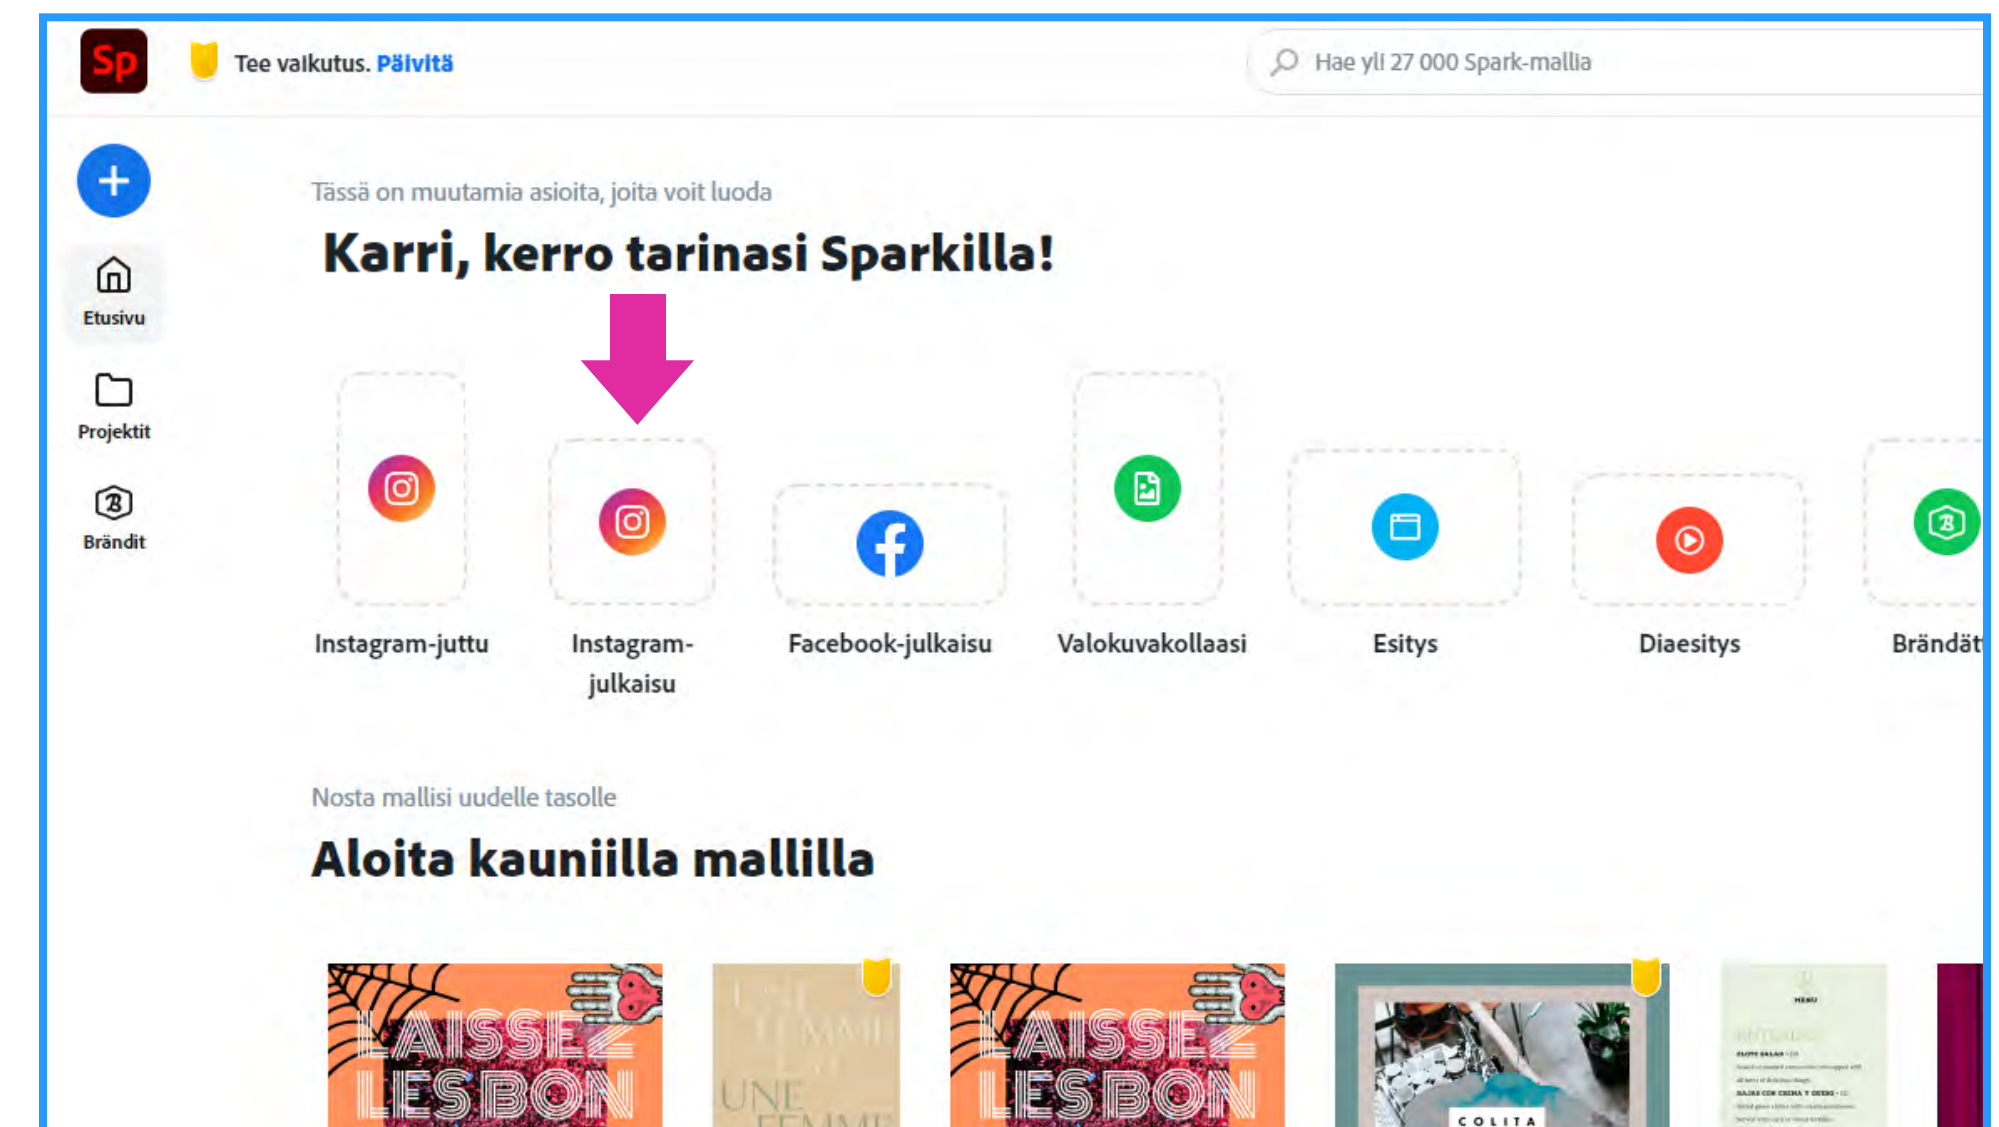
Sp

Tee vaikutus. Päivitä

Hae yli 27 000 Spark-mallia

Etusivu

Projektit

Brändit

Tässä on muutamia asioita, joita voit luoda

Karri, kerro tarinasi Sparkilla!

Instagram-juttu

Instagram-julkaisu

Facebook-julkaisu

Valokuvakollaasi

Esitys

Diaesitys

Brändät

Nosta mallisi uudelle tasolle

Aloita kauniilla mallilla

LAISSEZ LES BON

UNE FEMME

LAISSEZ LES BON

COLITA

MENU